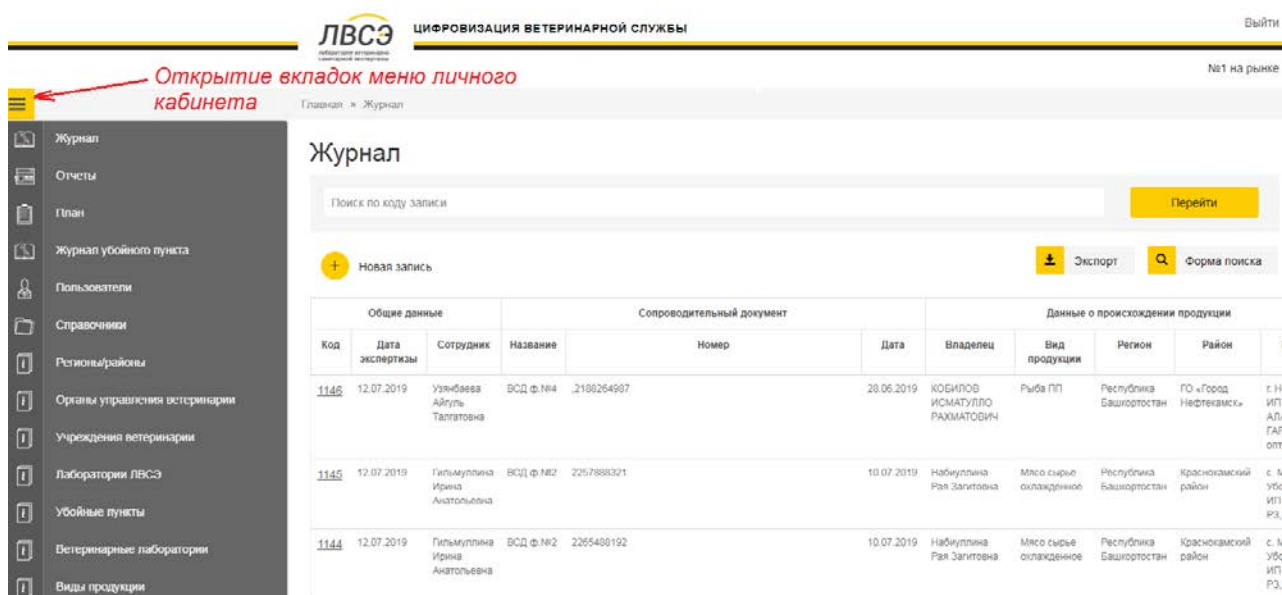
ЛВСЭ
лаборатории ветеринарно-санитарной экспертизы
ЦИФРОВИЗАЦИЯ ВЕТЕРИНАРНОЙ СЛУЖБЫ

Выйти

Открытие вкладок меню личного кабинета

№1 на рынке

Главная » Журнал

Журнал
Отчеты
План
Журнал убойного пункта
Пользователи
Справочники
Регионы/районы
Органы управления ветеринарии
Учреждения ветеринарии
Лаборатории ЛВСЭ
Убойные пункты
Ветеринарные лаборатории
Виды продукции

Журнал

Поиск по коду записи

Перейти

Новая запись

Экспорт

Форма поиска

| Общие данные | | | Сопроводительный документ | | | Данные о происхождении продукции | | | | |
|---|---|---|---|---|---|---|---|---|---|---|
| Код | Дата экспертизы | Сотрудник | Название | Номер | Дата | Владелец | Вид продукции | Регион | Район | |
| 1146 | 12.07.2019 | Узянбаева Айгуль Талгатовна | ВСД ф.№4 | 2188264987 | 28.06.2019 | КОБИЛОВ ИСМАТУЛЛО РАХМАТОВИЧ | Рыба ПП | Республика Башкортостан | ГО «Город Нефтекамск» | г. Н ИП АЛ ГАI опт |
| 1145 | 12.07.2019 | Гильмуллина Ирина Анатольевна | ВСД ф.№2 | 2257888321 | 10.07.2019 | Набиуллина Рая Загитовна | Мясо сырье охлажденное | Республика Башкортостан | Краснокамский район | с. М Убо ИП РЗ, |
| 1144 | 12.07.2019 | Гильмуллина Ирина Анатольевна | ВСД ф.№2 | 2265408192 | 10.07.2019 | Набиуллина Рая Загитовна | Мясо сырье охлажденное | Республика Башкортостан | Краснокамский район | с. М Убо ИП РЗ, |